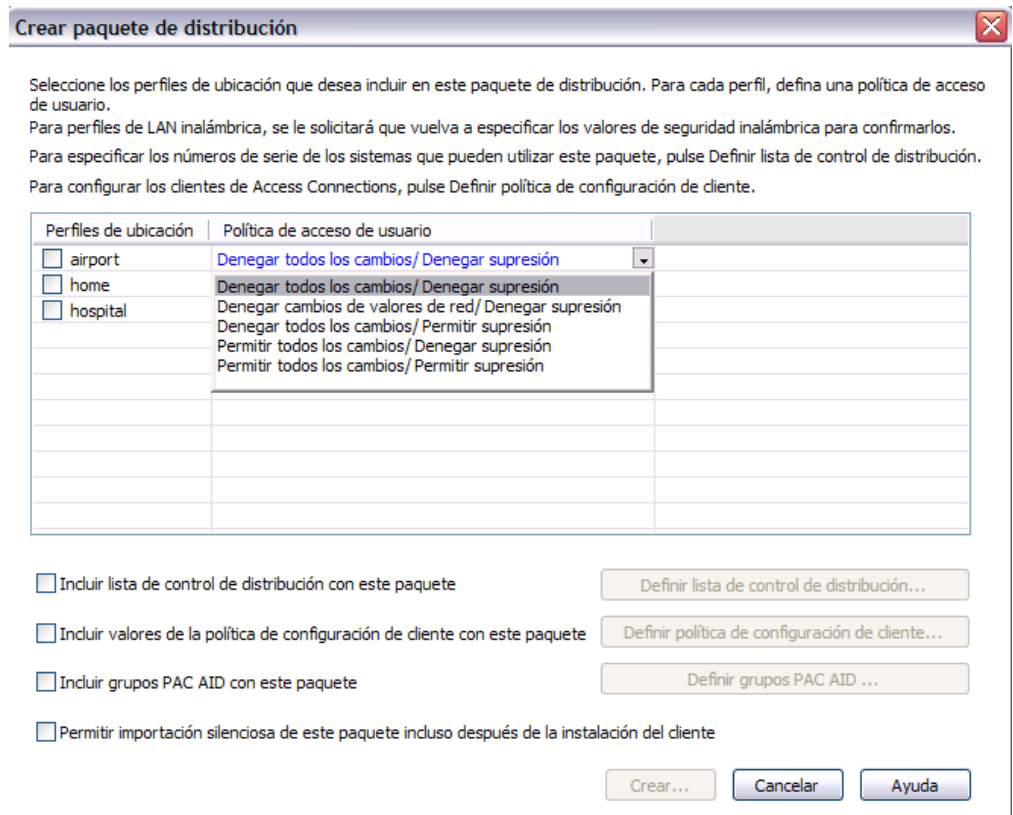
Crear paquete de distribución

Seleccione los perfiles de ubicación que desea incluir en este paquete de distribución. Para cada perfil, defina una política de acceso de usuario.

Para perfiles de LAN inalámbrica, se le solicitará que vuelva a especificar los valores de seguridad inalámbrica para confirmarlos.

Para especificar los números de serie de los sistemas que pueden utilizar este paquete, pulse Definir lista de control de distribución.

Para configurar los clientes de Access Connections, pulse Definir política de configuración de cliente.

| Perfiles de ubicación | Política de acceso de usuario |
|---|---|
| airport | Denegar todos los cambios/ Denegar supresión |
| home | |
| hospital | |

Denegar todos los cambios/ Denegar supresión
Denegar cambios de valores de red/ Denegar supresión
Denegar todos los cambios/ Permitir supresión
Permitir todos los cambios/ Denegar supresión
Permitir todos los cambios/ Permitir supresión

Incluir lista de control de distribución con este paquete
Definir lista de control de distribución...

Incluir valores de la política de configuración de cliente con este paquete
Definir política de configuración de cliente...

Incluir grupos PAC AID con este paquete
Definir grupos PAC AID ...

Permitir importación silenciosa de este paquete incluso después de la instalación del cliente

Crear...
Cancelar
Ayuda